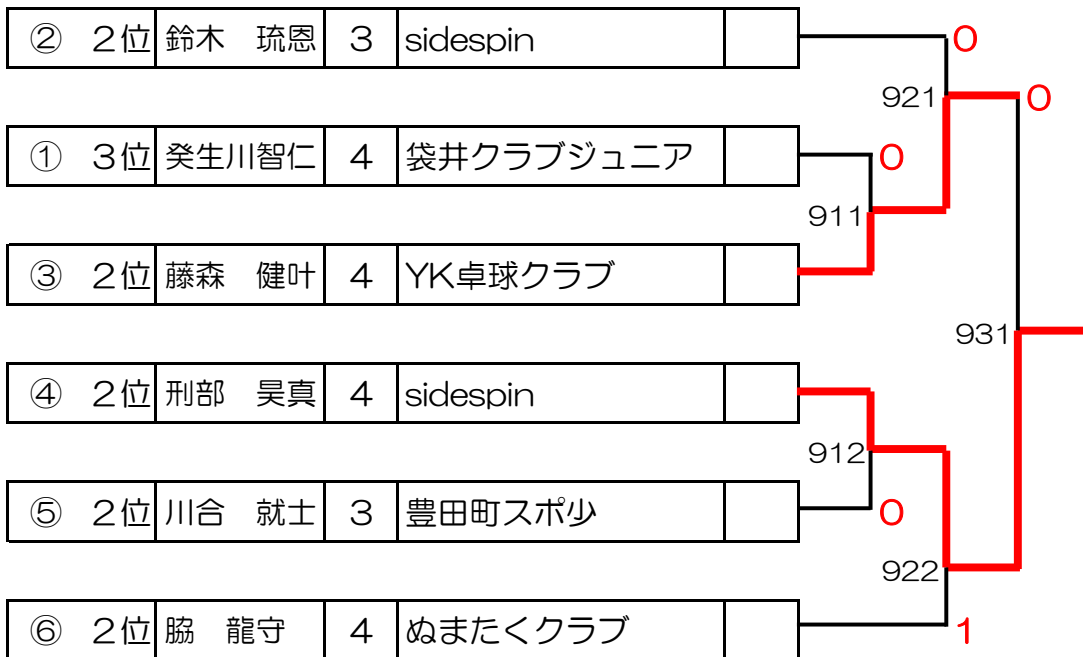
| ② | 2位 | 鈴木　琉恩 | 3 | sidespin | |
|---|---|---|---|---|---|
| ① | 3位 | 癸生川智仁 | 4 | 袋井クラブジュニア | |
| ③ | 2位 | 藤森　健叶 | 4 | YK卓球クラブ | |
| ④ | 2位 | 刑部　昊真 | 4 | sidespin | |
| ⑤ | 2位 | 川合　就士 | 3 | 豊田町スポ少 | |
| ⑥ | 2位 | 脇　龍守 | 4 | ぬまたくクラブ | |

0
921
0
0
911
931
912
0
922
1